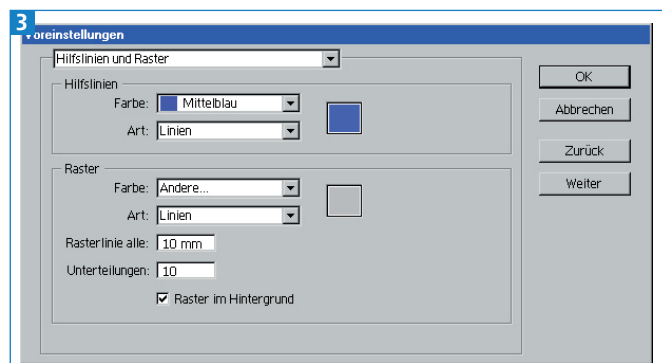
3

Voreinstellungen

Hilfslinien und Raster

Hilfslinien

Farbe: Mittelblau

Art: Linien

Raster

Farbe: Andere...

Art: Linien

Rasterlinie alle: 10 mm

Unterteilungen: 10

Raster im Hintergrund

OK

Abbrechen

Zurück

Weiter